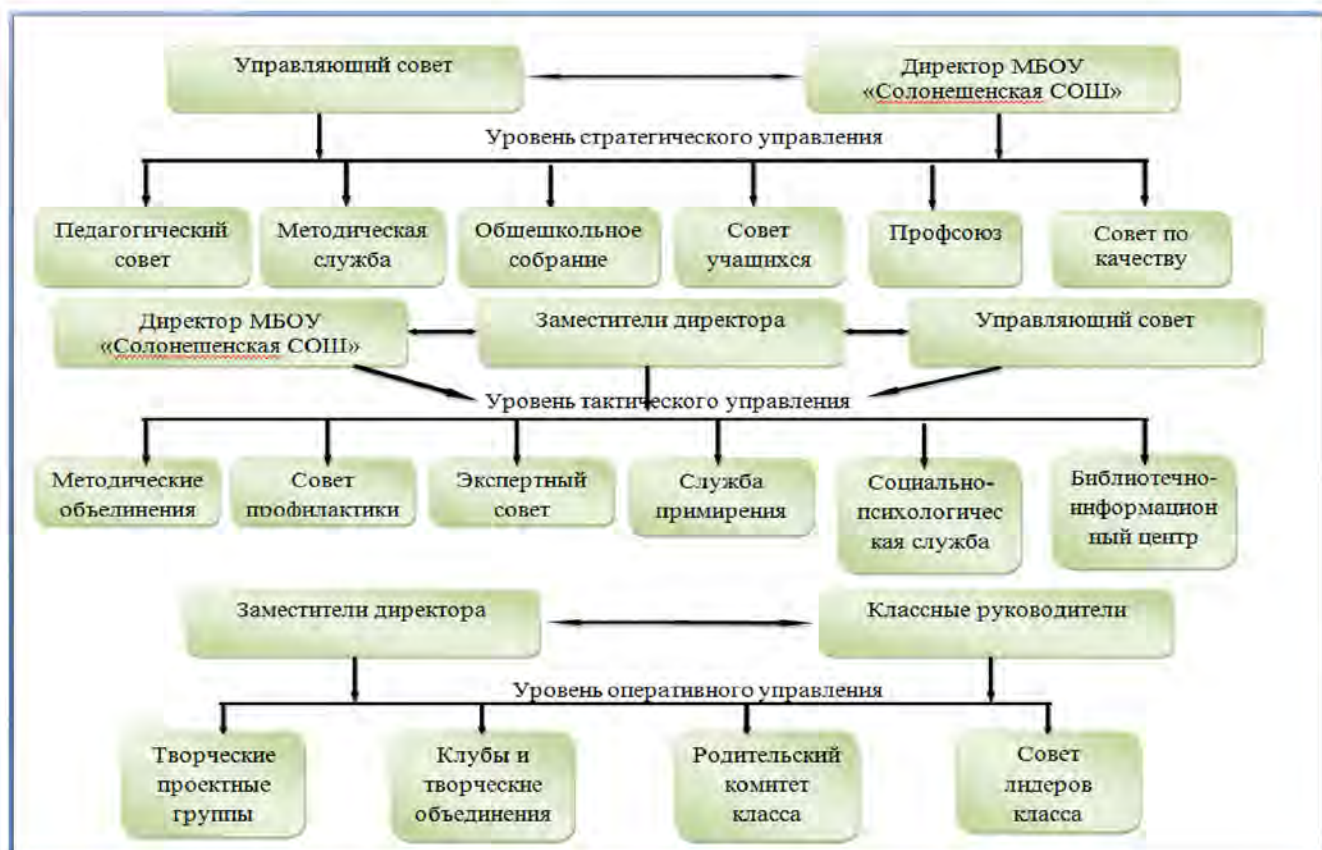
Управляющий совет

Директор МБОУ «Солонешенская СОШ»

Уровень стратегического управления

Педагогический совет

Методическая служба

Общешкольное собрание

Совет учащихся

Профсоюз

Совет по качеству

Директор МБОУ «Солонешенская СОШ»

Заместители директора

Управляющий совет

Уровень тактического управления

Методические объединения

Совет профилактики

Экспертный совет

Служба примирения

Социально-психологическая служба

Библиотечно-информационный центр

Заместители директора

Классные руководители

Уровень оперативного управления

Творческие проектные группы

Клубы и творческие объединения

Родительский комитет класса

Совет лидеров класса